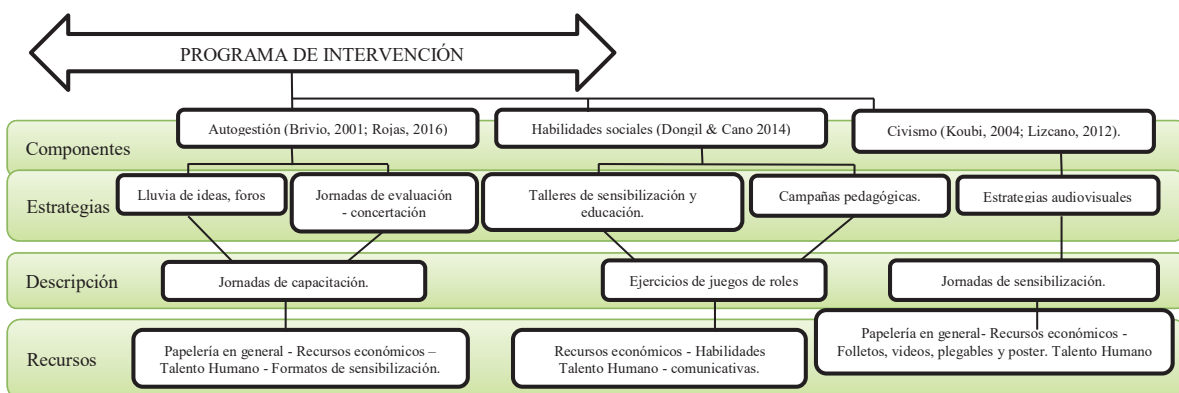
PROGRAMA DE INTERVENCIÓN

Componentes

Autogestión (Brivio, 2001; Rojas, 2016)

Habilidades sociales (Dongil & Cano 2014)

Civismo (Koubi, 2004; Lizcano, 2012).

Estrategias

Lluvia de ideas, foros

Jornadas de evaluación - concertación

Talleres de sensibilización y educación.

Campañas pedagógicas.

Estrategias audiovisuales

Descripción

Jornadas de capacitación.

Ejercicios de juegos de roles

Jornadas de sensibilización.

Recursos

Papelería en general - Recursos económicos – Talento Humano - Formatos de sensibilización.

Recursos económicos - Habilidades Talento Humano - comunicativas.

Papelería en general- Recursos económicos - Folletos, videos, plegables y poster. Talento Humano